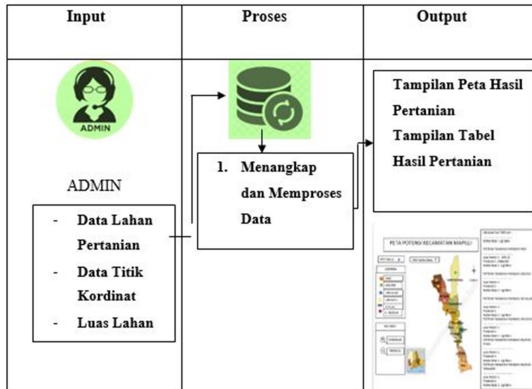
| Input | Proses | Output |
|---|---|---|
| ADMIN<br><br>ADMIN<br><br>- Data Lahan Pertanian<br>- Data Titik Kordinat<br>- Luas Lahan | 1. Menangkap dan Memproses Data | Tampilan Peta Hasil Pertanian<br>Tampilan Tabel Hasil Pertanian<br><br>PETA POTENSI KECAMATAN MAPILI<br>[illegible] |